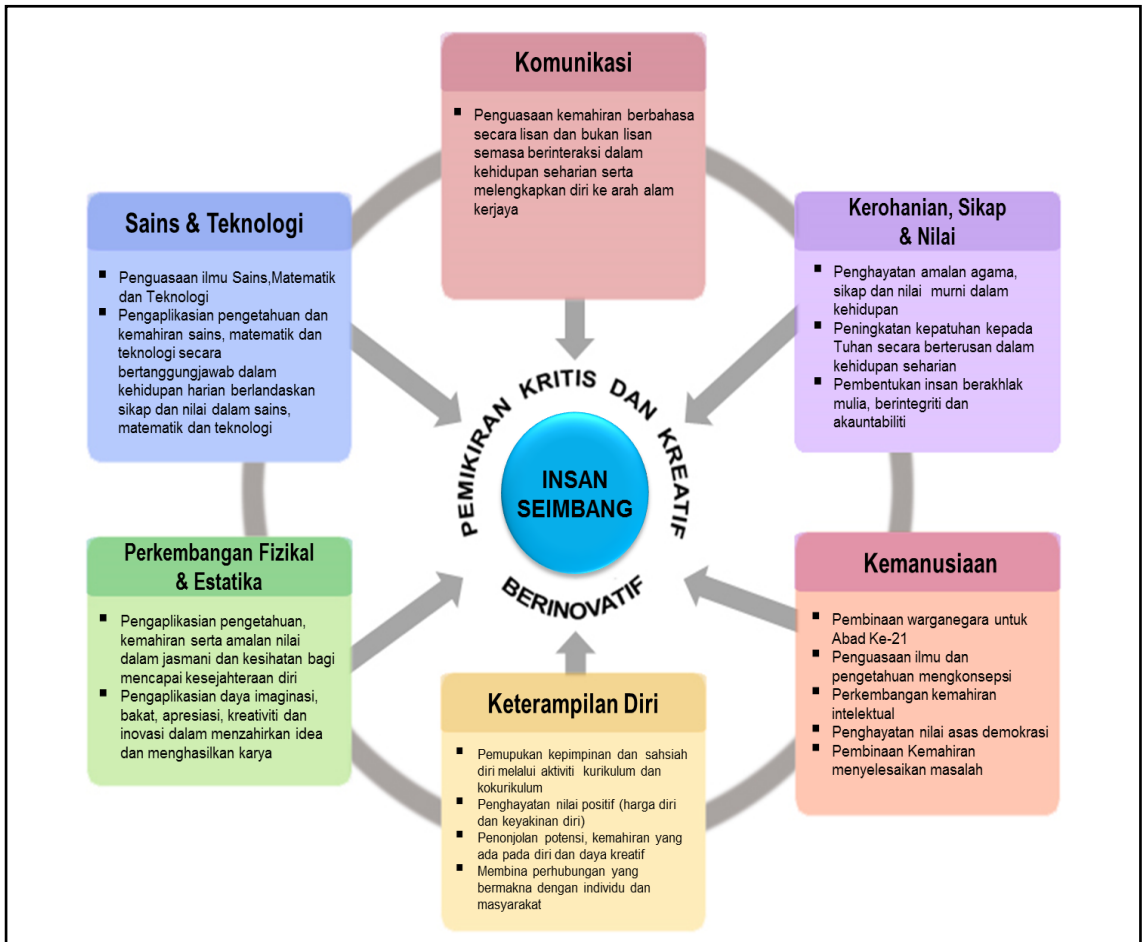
Komunikasi

- Penguasaan kemahiran berbahasa secara lisan dan bukan lisan semasa berinteraksi dalam kehidupan seharian serta melengkapkan diri ke arah alam kerjaya

Sains & Teknologi

- Penguasaan ilmu Sains,Matematik dan Teknologi
- Pengaplikasian pengetahuan dan kemahiran sains, matematik dan teknologi secara bertanggungjawab dalam kehidupan harian berlandaskan sikap dan nilai dalam sains, matematik dan teknologi

Kerohanian, Sikap & Nilai

- Penghayatan amalan agama, sikap dan nilai murni dalam kehidupan
- Peningkatan kepatuhan kepada Tuhan secara berterusan dalam kehidupan seharian
- Pembentukan insan berakhlak mulia, berintegriti dan akauntabiliti

PEMIKIRAN KRITIS DAN KREATIF

INSAN SEIMBANG

BERINOVATIF

Perkembangan Fizikal & Estatika

- Pengaplikasian pengetahuan, kemahiran serta amalan nilai dalam jasmani dan kesihatan bagi mencapai kesejahteraan diri
- Pengaplikasian daya imaginasi, bakat, apresiasi, kreativiti dan inovasi dalam menzahirkan idea dan menghasilkan karya

Kemanusiaan

- Pembinaan warganegara untuk Abad Ke-21
- Penguasaan ilmu dan pengetahuan mengkonsepsi
- Perkembangan kemahiran intelektual
- Penghayatan nilai asas demokrasi
- Pembinaan Kemahiran menyelesaikan masalah

Keterampilan Diri

- Pemupukan kepimpinan dan sahsiah diri melalui aktiviti kurikulum dan kokurikulum
- Penghayatan nilai positif (harga diri dan keyakinan diri)
- Penonjolan potensi, kemahiran yang ada pada diri dan daya kreatif
- Membina perhubungan yang bermakna dengan individu dan masyarakat